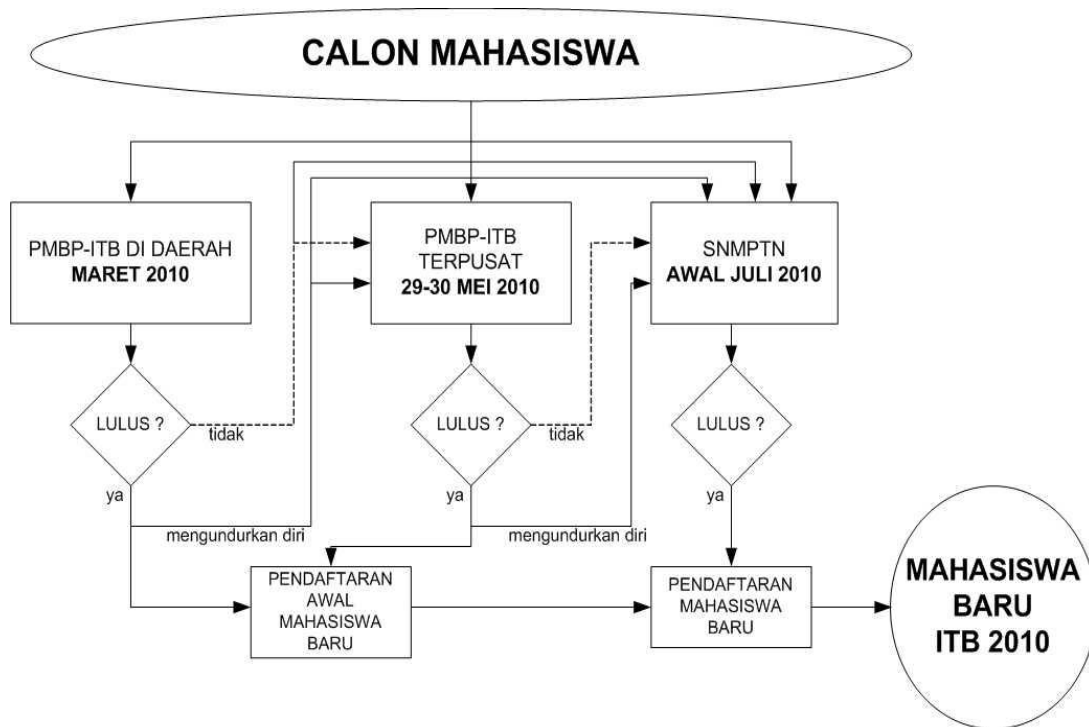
CALON MAHASISWA

PMBP-ITB DI DAERAH
MARET 2010

PMBP-ITB
TERPUSAT
29-30 MEI 2010

SNMPTN
AWAL JULI 2010

LULUS ?

tidak

LULUS ?

tidak

LULUS ?

ya

mengundurkan diri

ya

mengundurkan diri

ya

PENDAFTARAN AWAL MAHASISWA BARU

PENDAFTARAN MAHASISWA BARU

MAHASISWA BARU ITB 2010